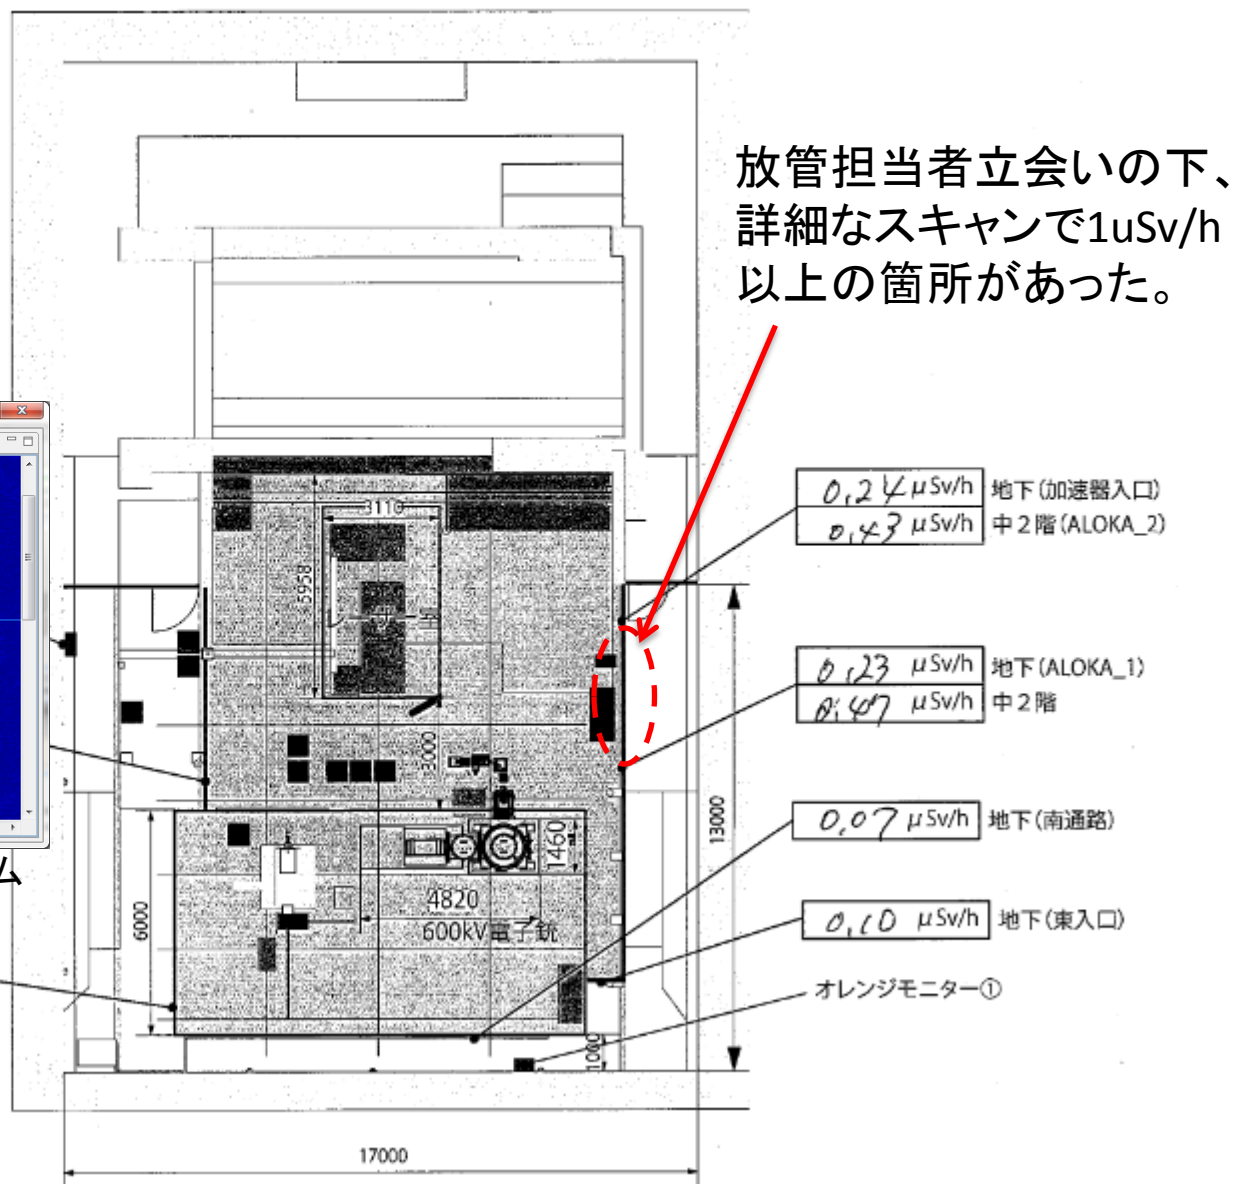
放管担当者立会いの下、詳細なスキャンで1uSv/h以上の箇所があった。

| 0,24 μSv/h | 地下(加速器入口) |
|---|---|
| 0,43 μSv/h | 中2階(ALOKA_2) |

| 0,23 μSv/h | 地下(ALOKA_1) |
|---|---|
| 0,47 μSv/h | 中2階 |

0,07 μSv/h 地下(南通路)

0,10 μSv/h 地下(東入口)

オレンジモニター①

3110
5958
3000
1460
4820
600kV電子銃
6000
13000
1000
17000
ム